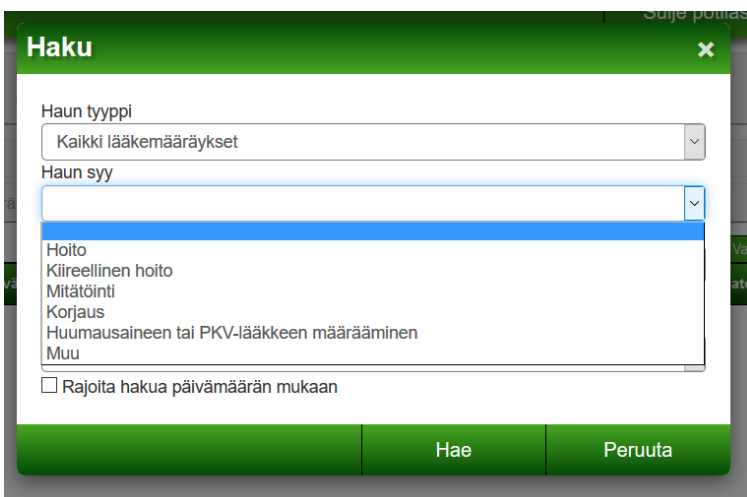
Sulje potilas

Haku

×

Haun tyyppi

Kaikki lääkemääräykset

Haun syy

Hoito
Kiireellinen hoito
Mitätöinti
Korjaus
Huumausaineen tai PKV-lääkkeen määrääminen
Muu

Rajoita hakua päivämäärän mukaan

Hae

Peruuta